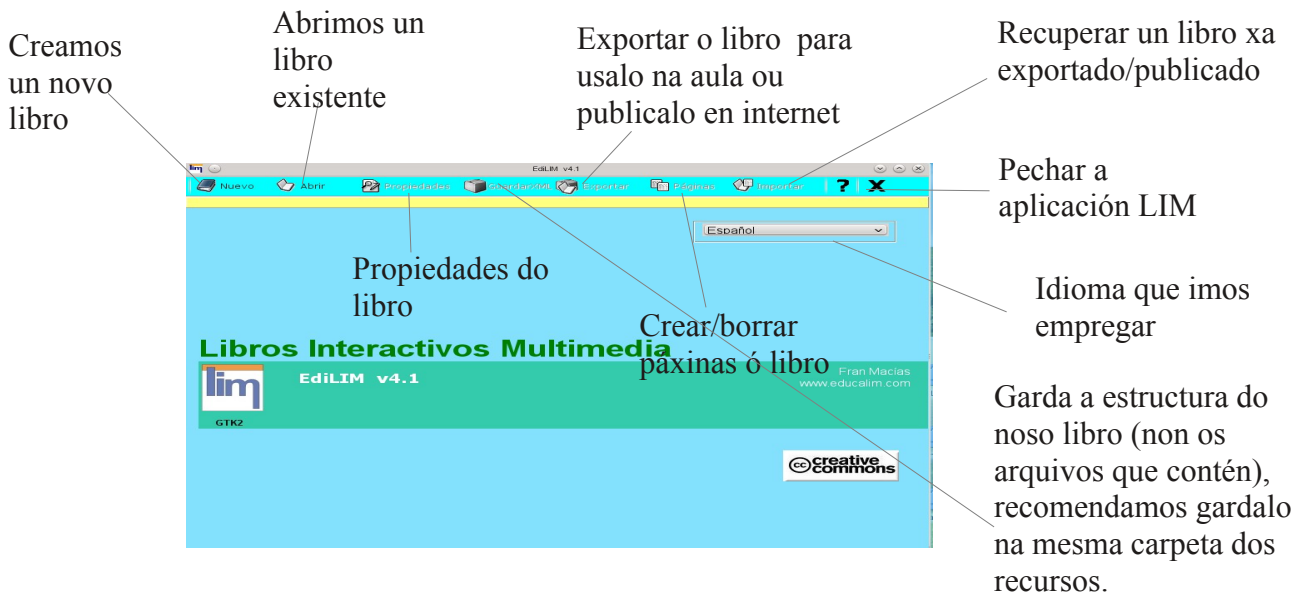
Creamos un novo libro

Abrimos un libro existente

Exportar o libro para usalo na aula ou publicalo en internet

Recuperar un libro xa exportado/publicado

EdiLIM v4.1

Nuevo Abrir Propiedades GuardarXML Exportar Páginas Importar ? X

Pechar a aplicación LIM

Español

Propiedades do libro

Idioma que imos empregar

Crear/borrar paxinas ó libro

Libros Interactivos Multimedia

lim

EdiLIM v4.1

GTK2

Fran Macías
www.educalim.com

Garda a estructura do noso libro (non os arquivos que contén), recomendamos gardalo na mesma carpeta dos recursos.

creative commons